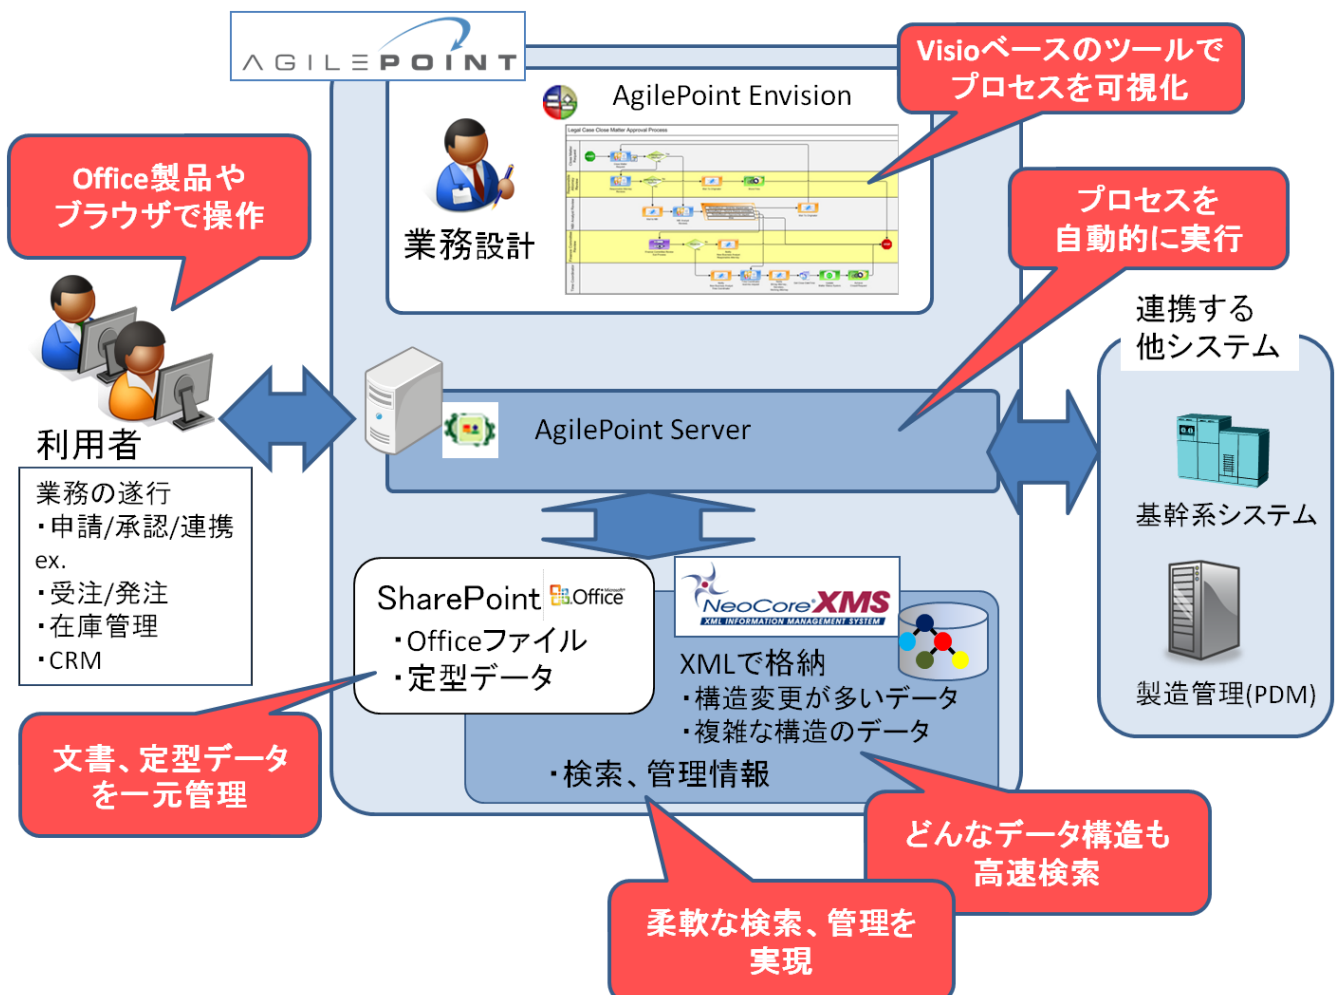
AGILEPOINT

AgilePoint Envision

Legal Case Close Matter Approval Process

業務設計

Visioベースのツールで
プロセスを可視化

Office製品や
ブラウザで操作

利用者

業務の遂行
・申請/承認/連携
ex.
・受注/発注
・在庫管理
・CRM

AgilePoint Server

プロセスを
自動的に実行

連携する
他システム

基幹系システム

製造管理(PDM)

SharePoint Office
・Officeファイル
・定型データ

NeoCore XMS
XML INFORMATION MANAGEMENT SYSTEM

XMLで格納
・構造変更が多いデータ
・複雑な構造のデータ

・検索、管理情報

文書、定型データ
を一元管理

どんなデータ構造も
高速検索

柔軟な検索、管理を
実現